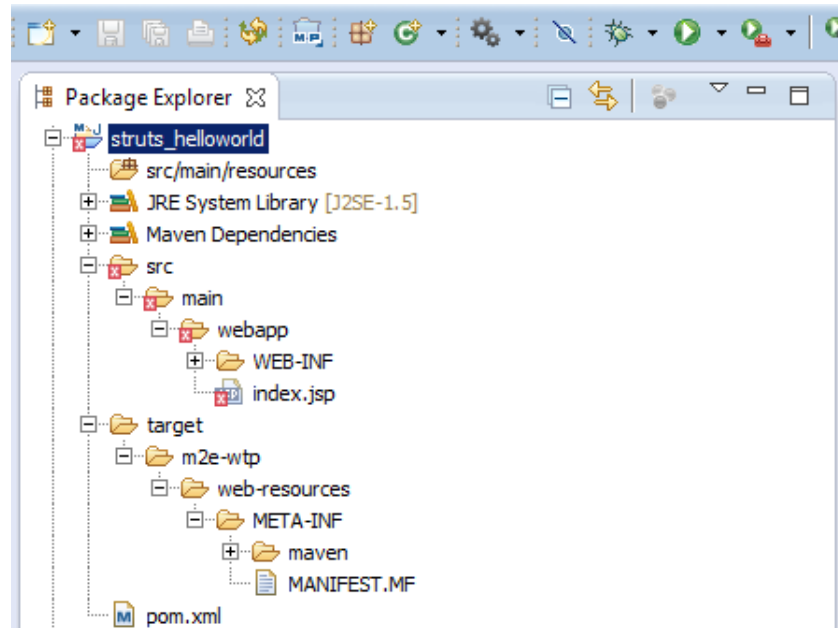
Package Explorer

struts_helloworld
src/main/resources
JRE System Library [J2SE-1.5]
Maven Dependencies
src
main
webapp
WEB-INF
index.jsp
target
m2e-wtp
web-resources
META-INF
maven
MANIFEST.MF
pom.xml